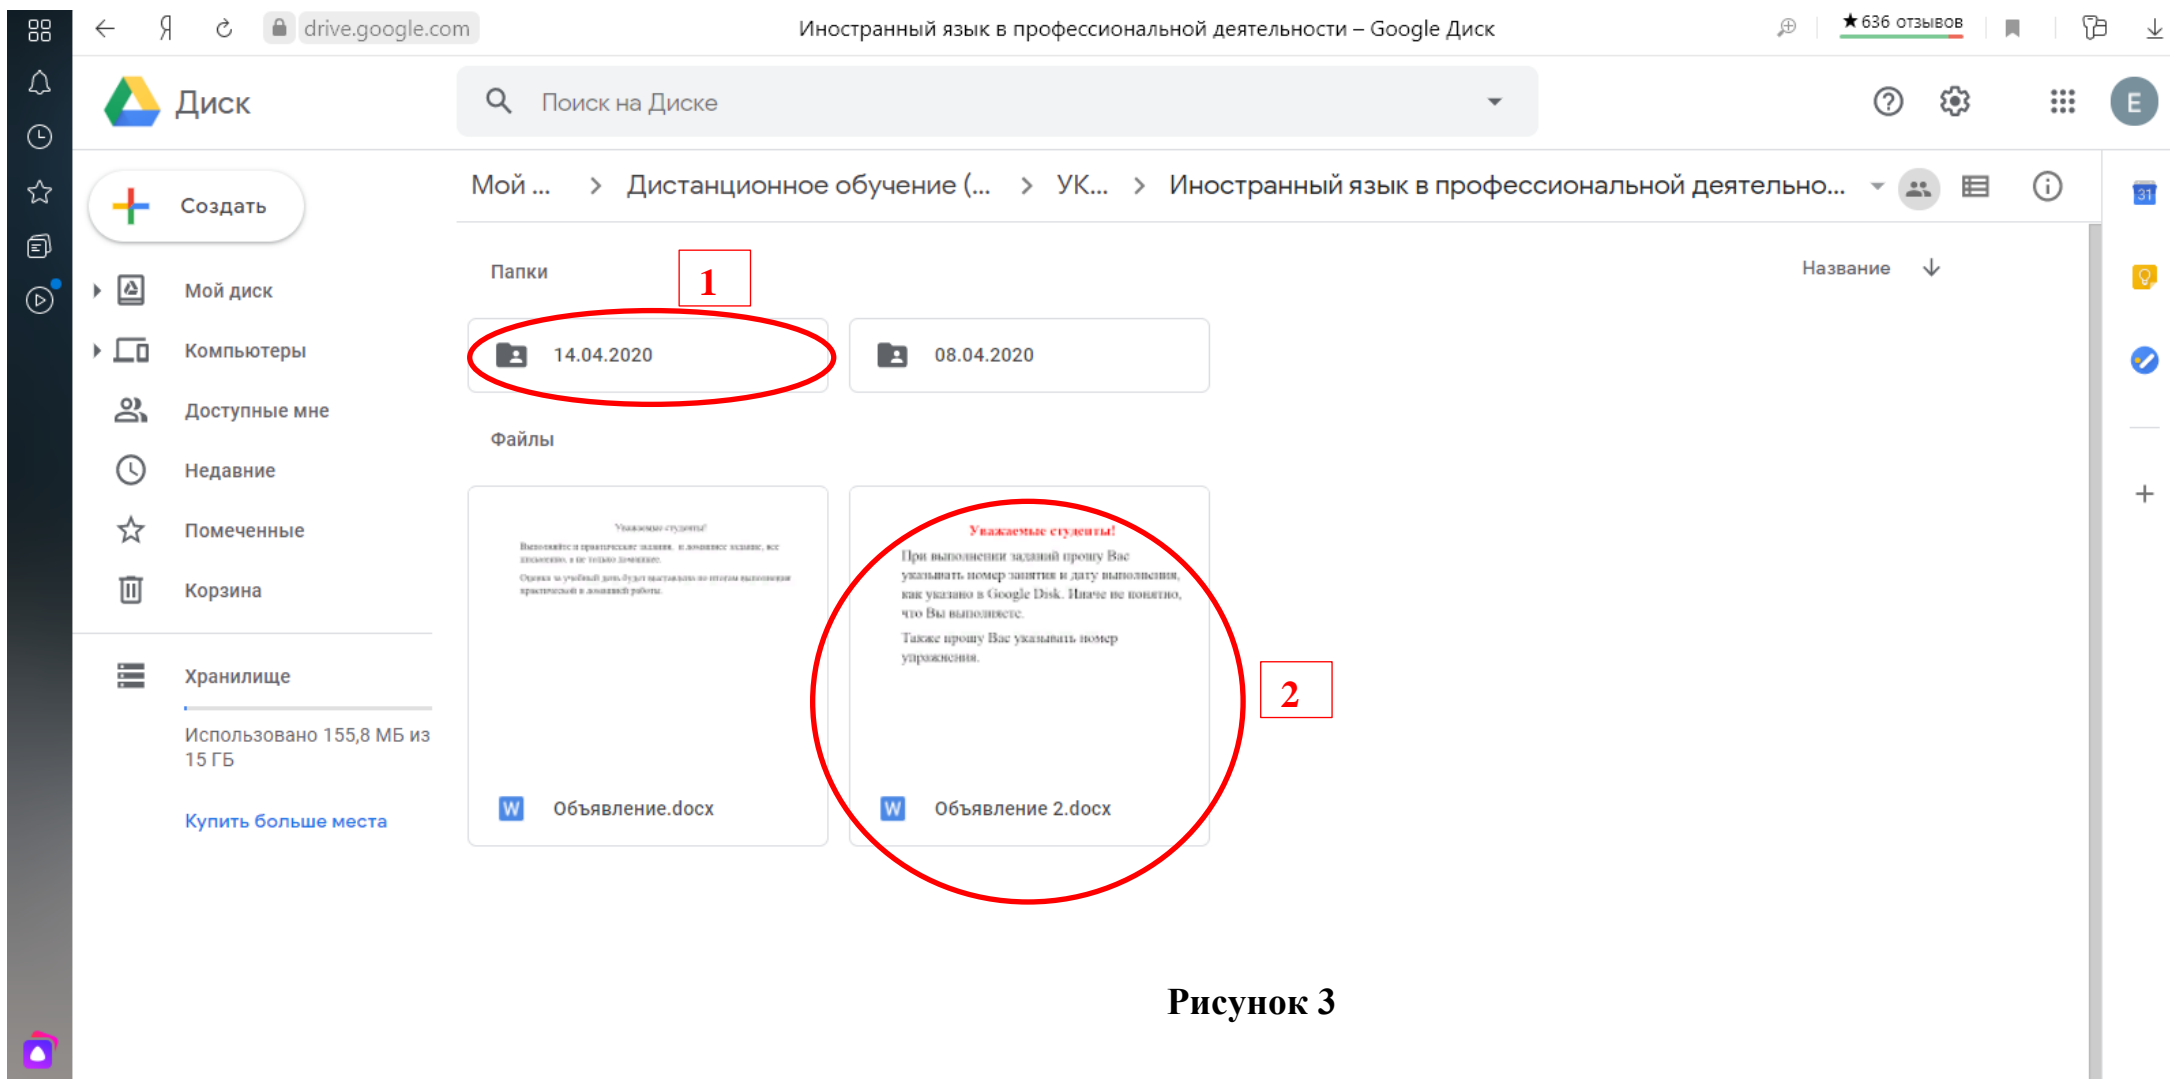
drive.google.com Иностранный язык в профессиональной деятельности – Google Диск ★636 отзывов

Диск

Поиск на Диске

E

Мой ... > Дистанционное обучение (... > УК... > Иностранный язык в профессиональной деятельно...

Создать

Мой диск

Компьютеры

Доступные мне

Недавние

Помеченные

Корзина

Хранилище

Использовано 155,8 МБ из 15 ГБ

Купить больше места

Папки

1

Название

14.04.2020

08.04.2020

Файлы

Уважаемые студенты!

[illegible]

Уважаемые студенты!

При выполнении заданий прошу Вас указывать номер занятия и дату выполнения, как указано в Google Disk. Иначе не понятно, что Вы выполняете.

Также прошу Вас указывать номер упражнения.

2

Объявление.docx

Объявление 2.docx

Рисунок 3